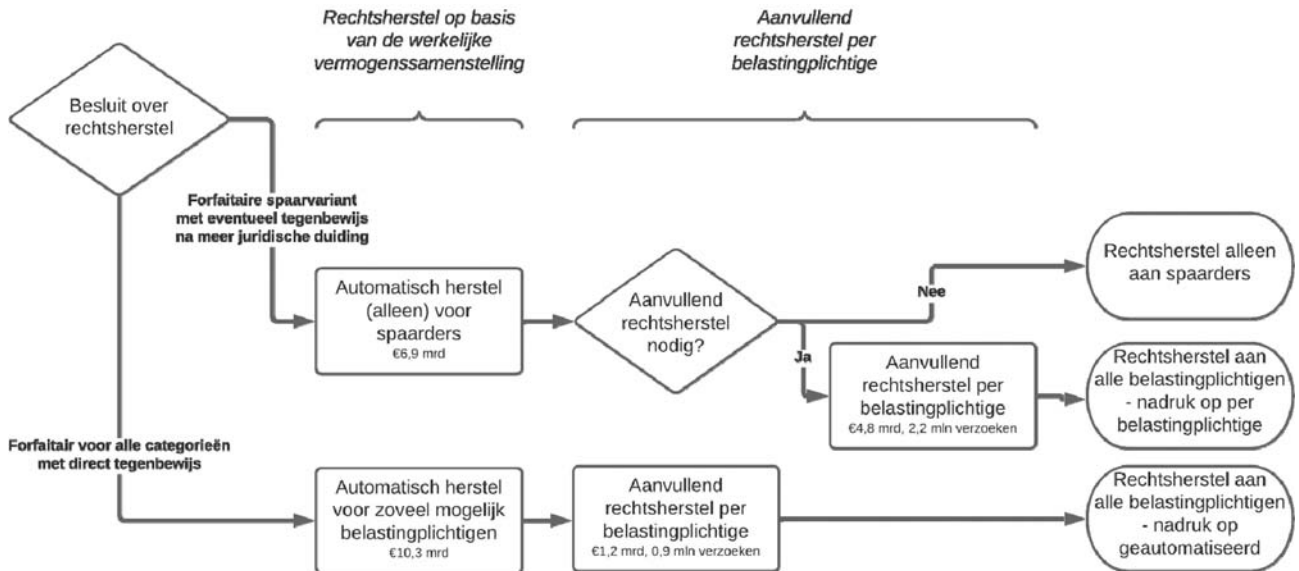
Rechtsherstel op basis van de werkelijke vermogenssamenstelling

Aanvullend rechtsherstel per belastingplichtige

Besluit over rechtsherstel

Forfaitaire spaarvariant met eventueel tegenbewijs na meer juridische duiding

Automatisch herstel (alleen) voor spaarders
€6,9 mrd

Aanvullend rechtsherstel nodig?

Nee

Rechtsherstel alleen aan spaarders

Ja

Aanvullend rechtsherstel per belastingplichtige
€4,8 mrd, 2,2 mln verzoeken

Rechtsherstel aan alle belastingplichtigen - nadruk op per belastingplichtige

Forfaitair voor alle categorieën met direct tegenbewijs

Automatisch herstel voor zoveel mogelijk belastingplichtigen
€10,3 mrd

Aanvullend rechtsherstel per belastingplichtige
€1,2 mrd, 0,9 mln verzoeken

Rechtsherstel aan alle belastingplichtigen - nadruk op geautomatiseerd